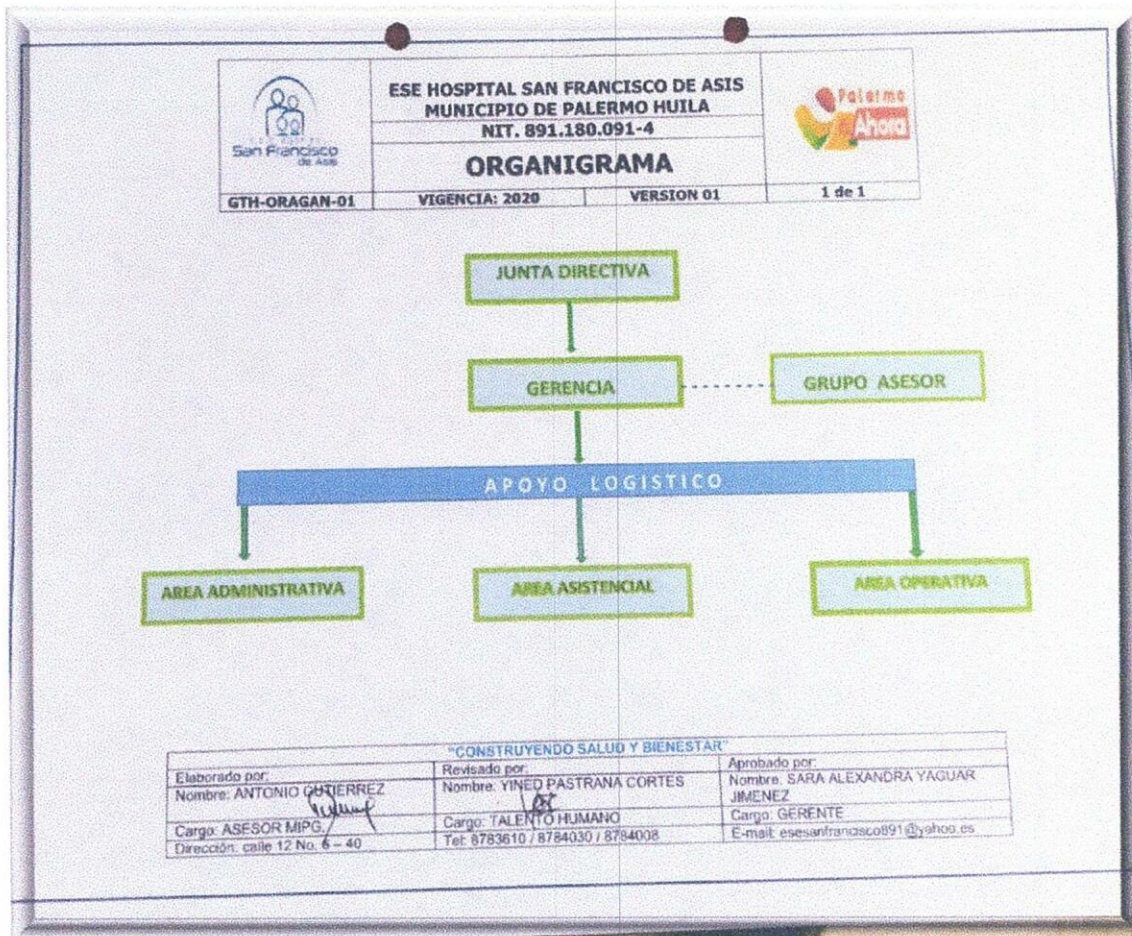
San Francisco de Asis

ESE HOSPITAL SAN FRANCISCO DE ASIS
MUNICIPIO DE PALERMO HUILA
NIT. 891.180.091-4

ORGANIGRAMA

Palermo Ahora

| GTH-ORAGAN-01 | VIGENCIA: 2020 | VERSION 01 | 1 de 1 |
|---|---|---|---|

JUNTA DIRECTIVA

GERENCIA

GRUPO ASESOR

APOYO LOGISTICO

AREA ADMINISTRATIVA

AREA ASISTENCIAL

AREA OPERATIVA

"CONSTRUYENDO SALUD Y BIENESTAR"

| Elaborado por: Nombre: ANTONIO GUTIERREZ Cargo: ASESOR MIPG Dirección: calle 12 No. 6 – 40 | Revisado por: Nombre: YINED PASTRANA CORTES Cargo: TALENTO HUMANO Tel: 8783610 / 8784030 / 8784008 | Aprobado por: Nombre: SARA ALEXANDRA YAGUAR JIMENEZ Cargo: GERENTE E-mail: esesanfrancisco891@yahoo.es |
|---|---|---|